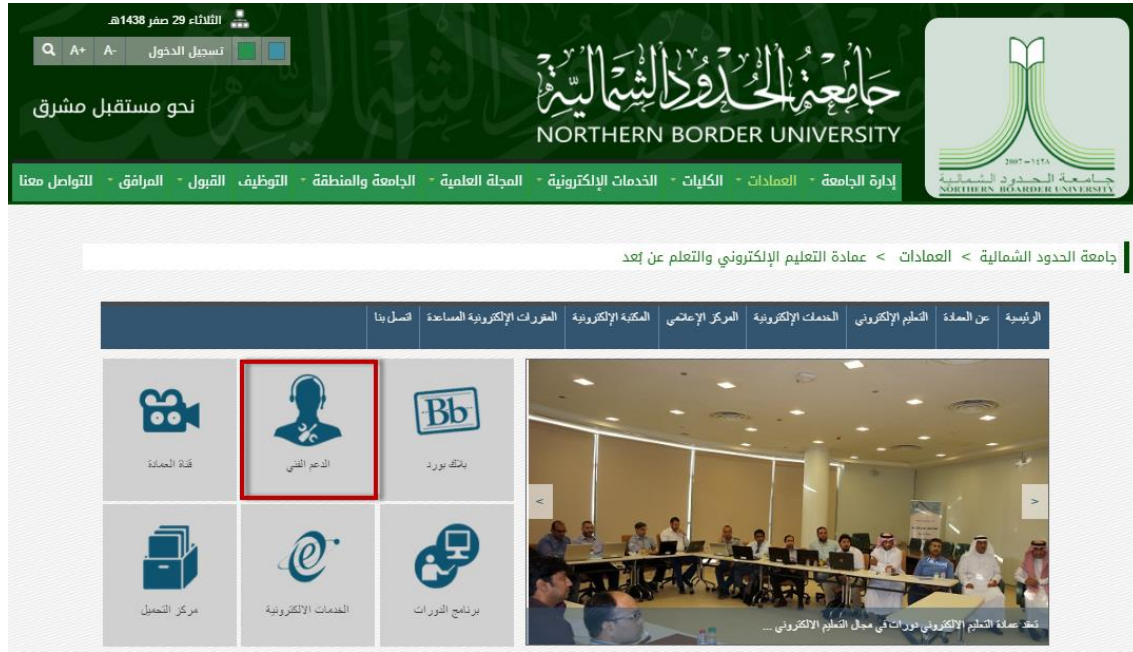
الثلاثاء 29 صفر 1438هـ

A- A+ تسجيل الدخول

جامعة الحدود الشمالية
NORTHERN BORDER UNIVERSITY

نحو مستقبل مشرق

جامعة الحدود الشمالية
NORTHERN BORDER UNIVERSITY
2007 - 1428

إدارة الجامعة العمادات الكليات الخدمات الإلكترونية المجلة العلمية الجامعة والمنطقة التوظيف القبول المرافق للتواصل معنا

جامعة الحدود الشمالية > العمادات > عمادة التعليم الإلكتروني والتعلم عن بعد

الرئيسية عن العمادة التعليم الإلكتروني الخدمات الإلكترونية المركز الإعلامي المكتبة الإلكترونية المقررات الإلكترونية المساعدة اتصل بنا

Bb
بلاك بورد

الدعم الفني

قناة العمادة

برنامج الدورات

الخدمات الإلكترونية

مركز التحميل

تعقد عمادة التعليم الإلكتروني دورات في مجال التعليم الالكتروني ...